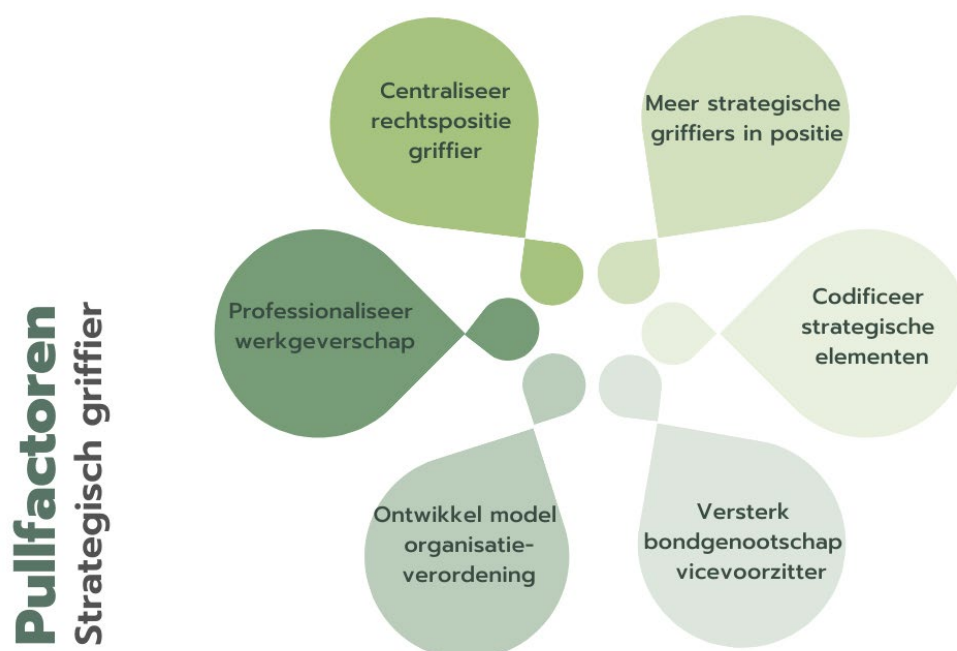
Pullfactoren
Strategisch griffier

Centraliseer rechtspositie griffier

Meer strategische griffiers in positie

Professionaliseer werkgeverschap

Codificeer strategische elementen

Ontwikkel model organisatie-verordening

Versterk bondgenootschap vicevoorzitter